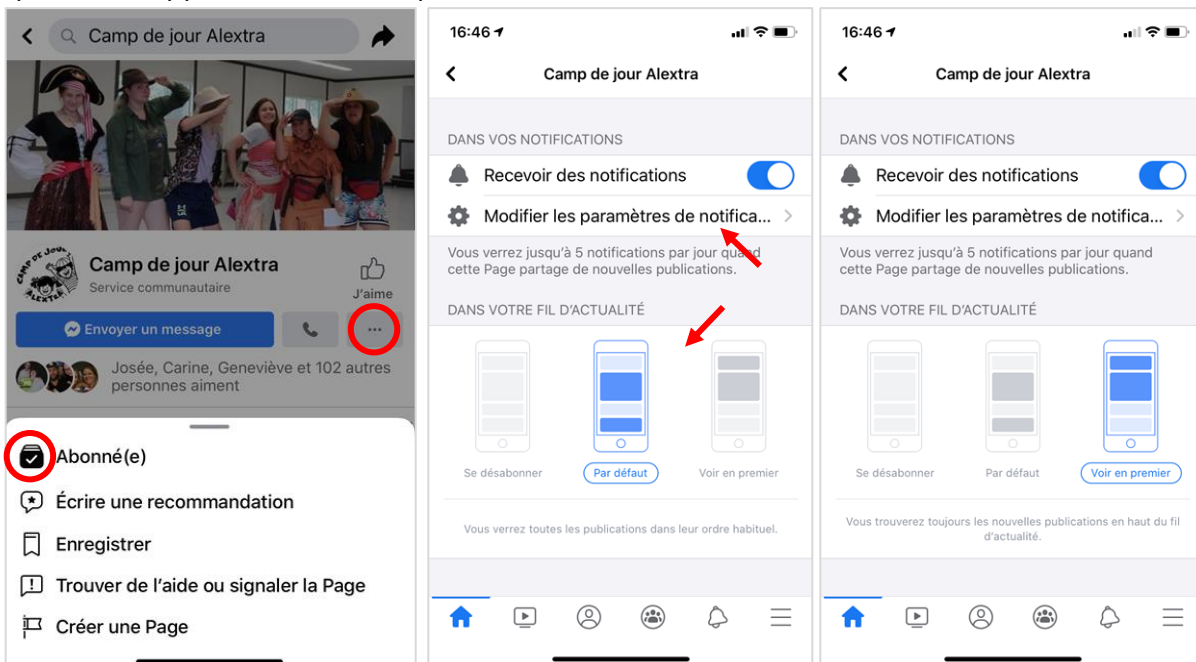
Camp de jour Alextra

Camp de jour Alextra
Service communautaire

J'aime

Envoyer un message

Josée, Carine, Geneviève et 102 autres personnes aiment

Abonné(e)

Écrire une recommandation

Enregistrer

Trouver de l'aide ou signaler la Page

Créer une Page

16:46

Camp de jour Alextra

DANS VOS NOTIFICATIONS

Recevoir des notifications

Modifier les paramètres de notifica...

Vous verrez jusqu'à 5 notifications par jour quand cette Page partage de nouvelles publications.

DANS VOTRE FIL D'ACTUALITÉ

Se désabonner

Par défaut

Voir en premier

Vous verrez toutes les publications dans leur ordre habituel.

16:46

Camp de jour Alextra

DANS VOS NOTIFICATIONS

Recevoir des notifications

Modifier les paramètres de notifica...

Vous verrez jusqu'à 5 notifications par jour quand cette Page partage de nouvelles publications.

DANS VOTRE FIL D'ACTUALITÉ

Se désabonner

Par défaut

Voir en premier

Vous trouverez toujours les nouvelles publications en haut du fil d'actualité.